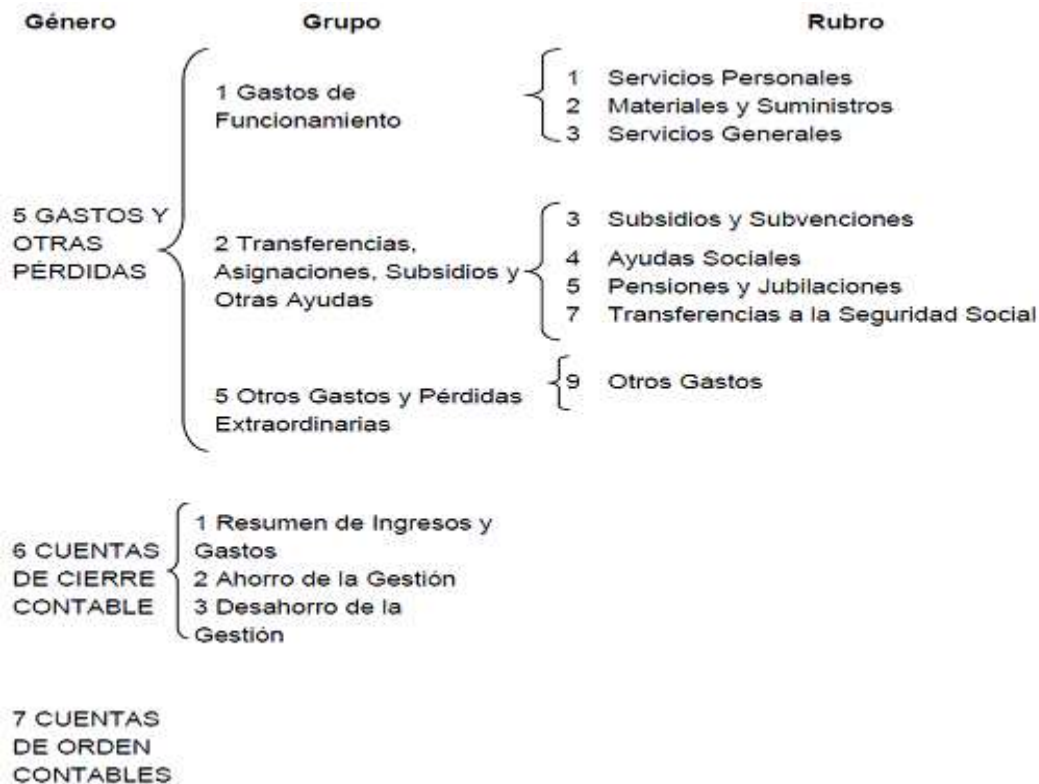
Género Grupo Rubro

5 GASTOS Y OTRAS PÉRDIDAS

1 Gastos de Funcionamiento

1 Servicios Personales
2 Materiales y Suministros
3 Servicios Generales

2 Transferencias, Asignaciones, Subsidios y Otras Ayudas

3 Subsidios y Subvenciones
4 Ayudas Sociales
5 Pensiones y Jubilaciones
7 Transferencias a la Seguridad Social

5 Otros Gastos y Pérdidas Extraordinarias

9 Otros Gastos

6 CUENTAS DE CIERRE CONTABLE

1 Resumen de Ingresos y Gastos
2 Ahorro de la Gestión
3 Desahorro de la Gestión

7 CUENTAS DE ORDEN CONTABLES